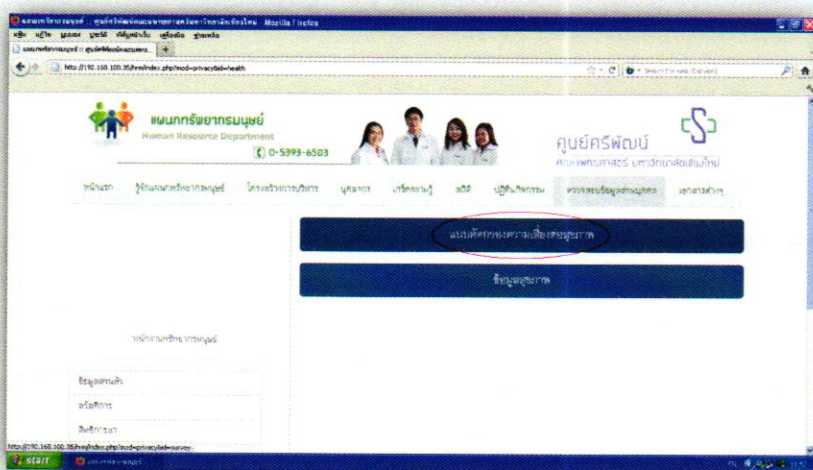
แผนกทรัพยากรมนุษย์ :: ศูนย์ศรีพัฒน์คณะแพทยศาสตร์มหาวิทยาลัยเชียงใหม่ - Mozilla Firefox

แฟ้ม แก้ไข มุมมอง ประวัติ ที่คั่นหน้า เครื่องมือ ช่วยเหลือ

แผนกทรัพยากรมนุษย์ :: ศูนย์ศรีพัฒน์คณะแพ...

http://192.168.100.35/hrd/index.php?mod=privacy&id=health

แผนกทรัพยากรมนุษย์
Human Resource Department
0-5393-6503

ศูนย์ศรีพัฒน์
คณะแพทยศาสตร์ มหาวิทยาลัยเชียงใหม่

หน้าแรก | รู้จักแผนกทรัพยากรมนุษย์ | โครงสร้างการบริหาร | บุคลากร | เกร็ดความรู้ | สถิติ | ปฏิทินกิจกรรม | ตรวจสอบข้อมูลส่วนบุคคล | เอกสารต่างๆ

แบบคัดกรองความเสี่ยงสุขภาพ

ข้อมูลสุขภาพ

หน้างานทรัพยากรมนุษย์

ข้อมูลส่วนตัว

สวัสดิการ

สิทธิการลา

http://192.168.100.35/hrd/index.php?mod=privacy&id=survey

start